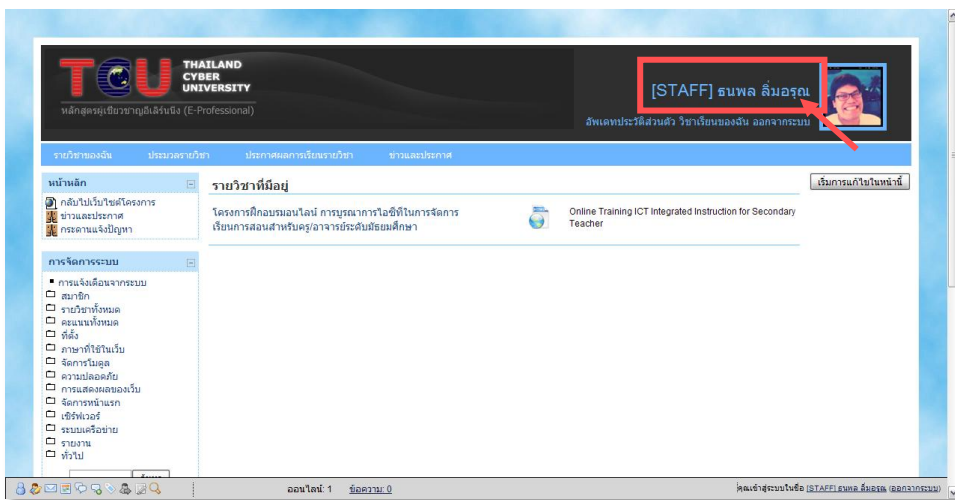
THAILAND CYBER UNIVERSITY

หลักสูตรผู้เชี่ยวชาญอีเลิร์นนิ่ง (E-Professional)

[STAFF] ธนพล ลิ่มอรุณ

อัพเดทประวัติส่วนตัว วิชาเรียนของฉัน ออกจากระบบ

รายวิชาของฉัน ประมวลรายวิชา ประกาศผลการเรียนรายวิชา ข่าวและประกาศ

หน้าหลัก

กลับไปเว็บไซต์โครงการ
ข่าวและประกาศ
กระดานแจ้งปัญหา

การจัดการระบบ

การแจ้งเตือนจากระบบ
สมาชิก
รายวิชาทั้งหมด
คะแนนทั้งหมด
ที่ตั้ง
ภาษาที่ใช้ในเว็บ
จัดการโมดูล
ความปลอดภัย
การแสดงผลของเว็บ
จัดการหน้าแรก
เซิร์ฟเวอร์
ระบบเครือข่าย
รายงาน
ทั่วไป

ค้นหา

รายวิชาที่มีอยู่

เริ่มการแก้ไขในหน้านี้

โครงการฝึกอบรมออนไลน์ การบูรณาการไอซีทีในการจัดการเรียนการสอนสำหรับครู/อาจารย์ระดับมัธยมศึกษา

Online Training ICT Integrated Instruction for Secondary Teacher

ออนไลน์: 1 ข้อความ: 0

คุณเข้าสู่ระบบในชื่อ [STAFF] ธนพล ลิ่มอรุณ (ออกจากระบบ)